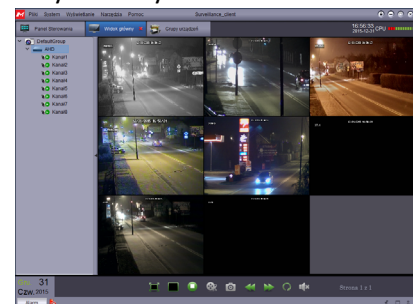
Plik System Wyświetlanie Narzędzia Pomoc Surveillance_client

Panel Sterowania Widok główny Grupa urządzeń

16:56:33 2015-12-31 CPU

DefaultGroup
ah ID
Kanał1
Kanał2
Kanał3
Kanał4
Kanał5
Kanał6
Kanał7
Kanał8

31
Czw. 2015

Strona 1 z 1

Start